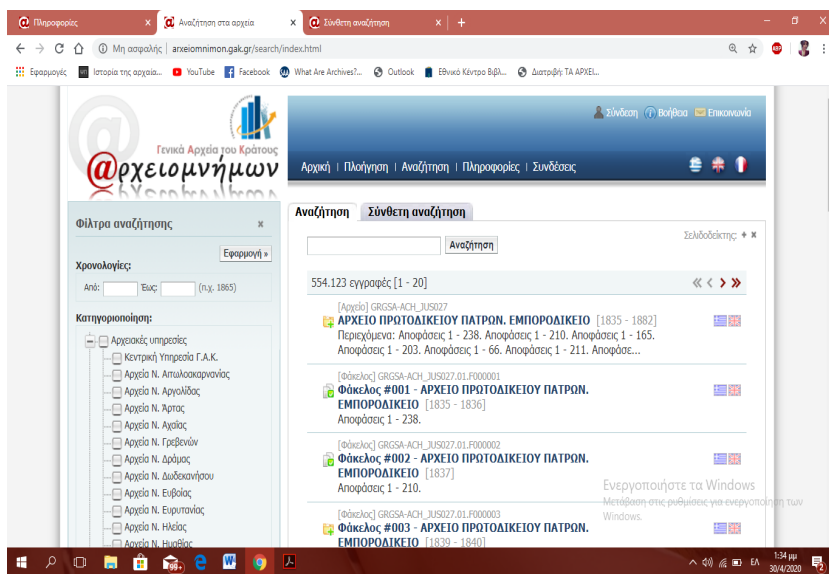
Πληροφορίες | Αναζήτηση στα αρχεία | Σύνθετη αναζήτηση

Μη ασφαλής | arxeiomnimon.gak.gr/search/index.html

Εφαρμογές | Ιστορία της αρχαία... | YouTube | Facebook | What Are Archives?... | Outlook | Εθνικό Κέντρο Βιβλ... | Διατριβή: ΤΑ ΑΡΧΕΙ...

Γενικά Αρχεία του Κράτους
@ρχειομνήμων

Σύνδεση | Βοήθεια | Επικοινωνία

Αρχική | Πλοήγηση | Αναζήτηση | Πληροφορίες | Συνδέσεις

Φίλτρα αναζήτησης ×

Εφαρμογή »

Χρονολογίες:
Από: Έως: (π.χ. 1865)

Κατηγοριοποίηση:
Αρχειακές υπηρεσίες
Κεντρική Υπηρεσία Γ.Α.Κ.
Αρχεία Ν. Αιτωλοακαρνανίας
Αρχεία Ν. Αργολίδας
Αρχεία Ν. Άρτας
Αρχεία Ν. Αχαΐας
Αρχεία Ν. Γρεβενών
Αρχεία Ν. Δράμας
Αρχεία Ν. Δωδεκανήσου
Αρχεία Ν. Ευβοίας
Αρχεία Ν. Ευρυτανίας
Αρχεία Ν. Ηλείας
Αρχεία Ν. Ημαθίας

Αναζήτηση | Σύνθετη αναζήτηση

Σελιδοδείκτης: + ×

Αναζήτηση

554.123 εγγραφές [1 - 20]

[Αρχείο] GRGSA-ACH_JUS027
ΑΡΧΕΙΟ ΠΡΩΤΟΔΙΚΕΙΟΥ ΠΑΤΡΩΝ. ΕΜΠΟΡΟΔΙΚΕΙΟ [1835 - 1882]
Περιεχόμενα: Αποφάσεις 1 - 238. Αποφάσεις 1 - 210. Αποφάσεις 1 - 165. Αποφάσεις 1 - 203. Αποφάσεις 1 - 66. Αποφάσεις 1 - 211. Αποφάσε...

[Φάκελος] GRGSA-ACH_JUS027.01.F000001
Φάκελος #001 - ΑΡΧΕΙΟ ΠΡΩΤΟΔΙΚΕΙΟΥ ΠΑΤΡΩΝ. ΕΜΠΟΡΟΔΙΚΕΙΟ [1835 - 1836]
Αποφάσεις 1 - 238.

[Φάκελος] GRGSA-ACH_JUS027.01.F000002
Φάκελος #002 - ΑΡΧΕΙΟ ΠΡΩΤΟΔΙΚΕΙΟΥ ΠΑΤΡΩΝ. ΕΜΠΟΡΟΔΙΚΕΙΟ [1837]
Αποφάσεις 1 - 210.

[Φάκελος] GRGSA-ACH_JUS027.01.F000003
Φάκελος #003 - ΑΡΧΕΙΟ ΠΡΩΤΟΔΙΚΕΙΟΥ ΠΑΤΡΩΝ. ΕΜΠΟΡΟΔΙΚΕΙΟ [1839 - 1840]

Ενεργοποιήστε τα Windows
Μετάβαση στις ρυθμίσεις για ενεργοποίηση των Windows.

ΕΛ 1:34 μμ 30/4/2020